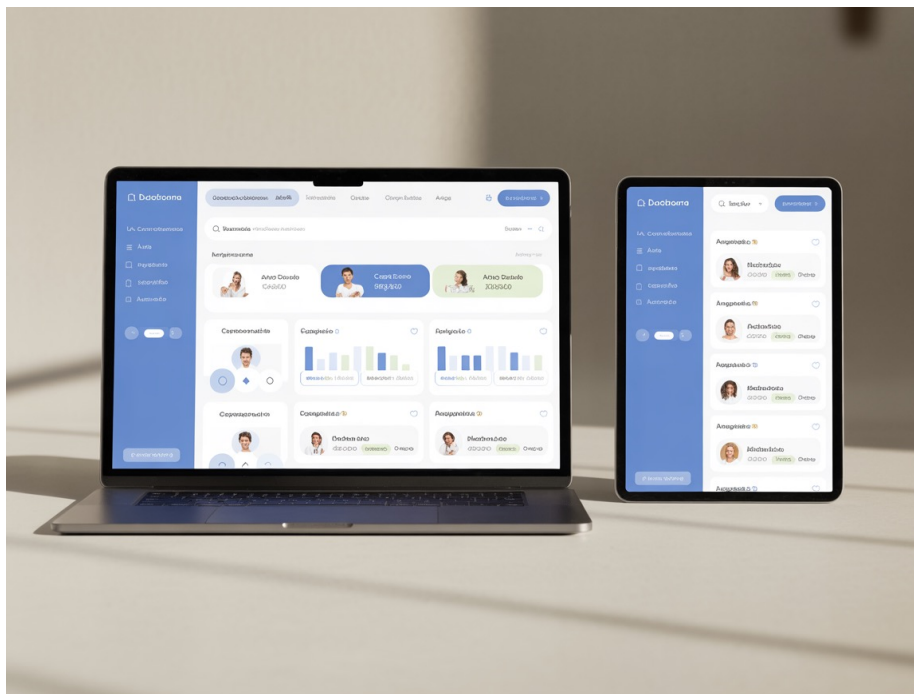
Doobama
Aasa
Ano Daaio
Caya Daaio
Ano Daaio
Copaoeanhta
Aapgaaio
Aapgaaio
Copaoeanhta
Aapgaaio
Aapgaaio
Daobaio
Daobaio

Doobama
Aapgaaio
Daobaio
Aapgaaio
Daobaio
Aapgaaio
Daobaio
Aapgaaio
Daobaio
Aapgaaio